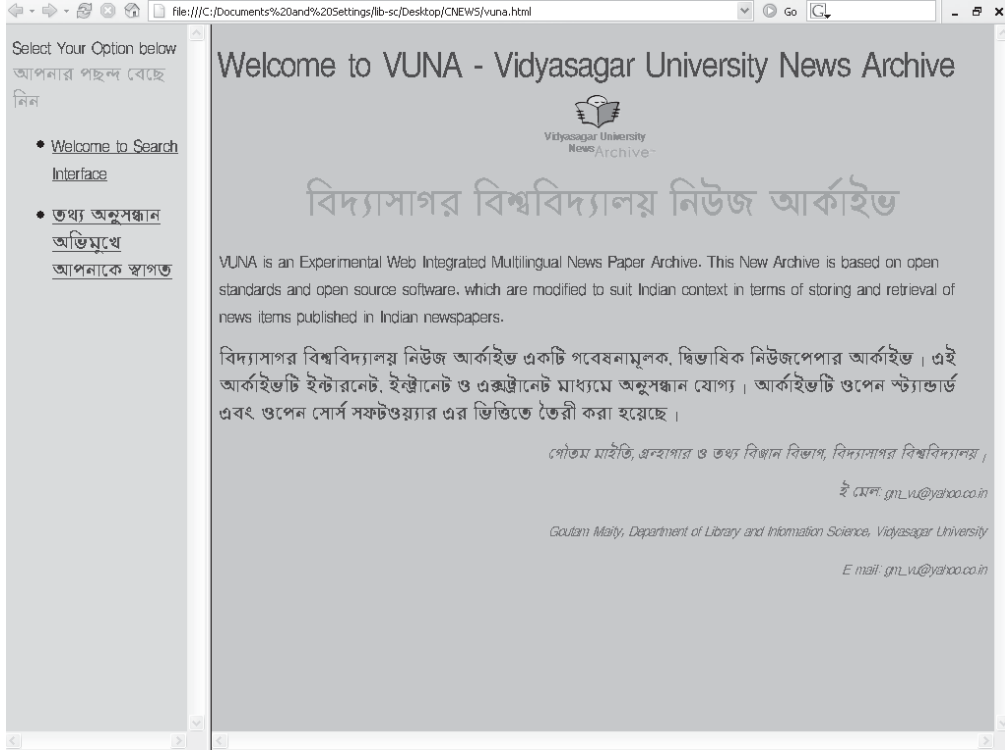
file:///C:/Documents%20and%20Settings/lib-sc/Desktop/CNEWS/vuna.html

Go

Select Your Option below
আপনার পছন্দ বেছে নিন

- Welcome to Search Interface
- তথ্য অনুসন্ধান অভিমুখে আপনাকে স্বাগত

Welcome to VUNA - Vidyasagar University News Archive

Vidyasagar University News Archive

বিদ্যাসাগর বিশ্ববিদ্যালয় নিউজ আর্কাইভ

VUNA is an Experimental Web Integrated Multilingual News Paper Archive. This New Archive is based on open standards and open source software. which are modified to suit Indian context in terms of storing and retrieval of news items published in Indian newspapers.

বিদ্যাসাগর বিশ্ববিদ্যালয় নিউজ আর্কাইভ একটি গবেষনামূলক, দ্বিভাষিক নিউজপেপার আর্কাইভ। এই আর্কাইভটি ইন্টারনেট, ইন্ট্রানেট ও এক্সট্রানেট মাধ্যমে অনুসন্ধান যোগ্য। আর্কাইভটি ওপেন স্ট্যান্ডার্ড এবং ওপেন সোর্স সফটওয়্যার এর ভিত্তিতে তৈরী করা হয়েছে।

গৌতম মাইতি, গ্রন্থাগার ও তথ্য বিজ্ঞান বিভাগ, বিদ্যাসাগর বিশ্ববিদ্যালয়,

ই মেল: gm_vu@yahoo.co.in

Goutam Maity, Department of Library and Information Science, Vidyasagar University

E mail: gm_vu@yahoo.co.in